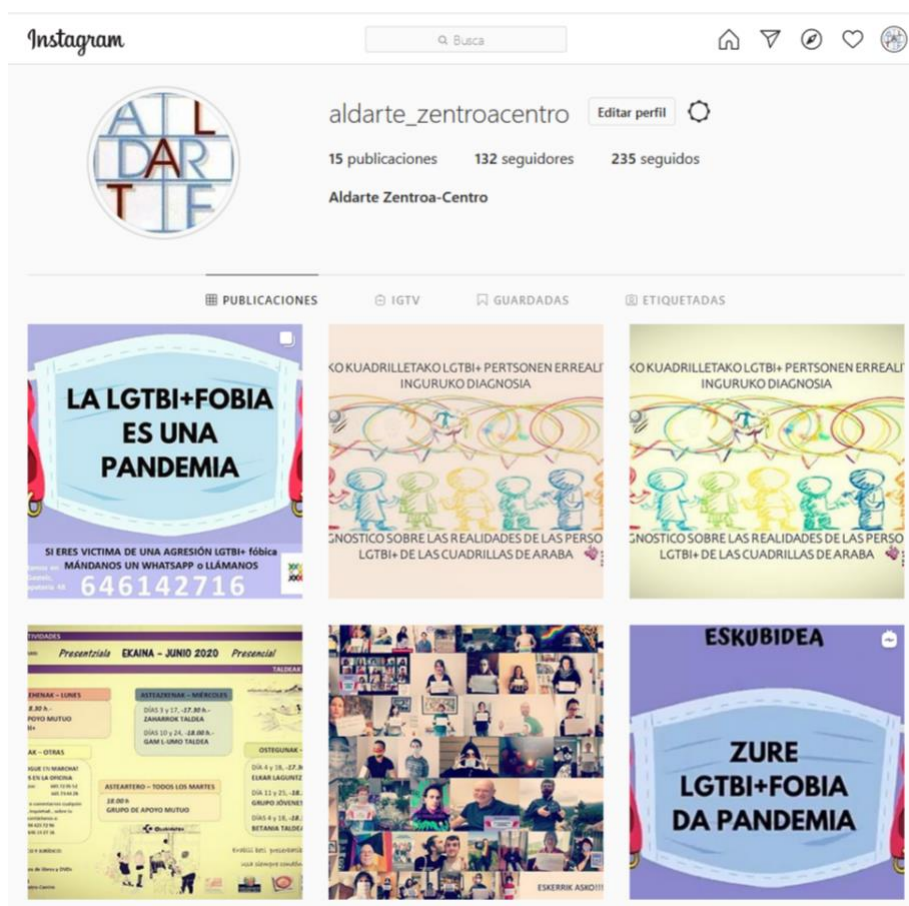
Instagram

Busca

A L
DAR
T E

aldarte_zentroacentro Editar perfil

15 publicaciones 132 seguidores 235 seguidos

Aldarte Zentroa-Centro

PUBLICACIONES IGTV GUARDADAS ETIQUETADAS

LA LGTBI+FOBIA ES UNA PANDEMIA

SI ERES VICTIMA DE UNA AGRESIÓN LGTBI+ fóbica MÁNDANOS UN WHATSAPP o LLÁMANOS

646142716

KO KUADRILLETAKO LGTBI+ PERTSONEN ERREALI INGURUKO DIAGNOSIA

GNOSTICO SOBRE LAS REALIDADES DE LAS PERSO LGTBI+ DE LAS CUADRILLAS DE ARABA

KO KUADRILLETAKO LGTBI+ PERTSONEN ERREALI INGURUKO DIAGNOSIA

GNOSTICO SOBRE LAS REALIDADES DE LAS PERSO LGTBI+ DE LAS CUADRILLAS DE ARABA

TIVIDADES

Presentziala EKAINA – JUNIO 2020 Presencial

TALDEAK

EHENAK – LUNES

8.30 h.-

APOYO MUTUO

ASTEAZKENAK – MIÉRCOLES

DÍAS 3 y 17, 17.30 h.-

ZAHARROK TALDEA

DÍAS 10 y 24, 18.00 h.-

GAM L-UMO TALDEA

NAK – OTRAS

OSTEGUNAK -

DÍAS 4 y 18, 17.3

ELKAR LAGUNTZ

ASTEARTERO – TODOS LOS MARTES

18.00 h.-

GRUPO DE APOYO MUTUO

DÍAS 11 y 25,

GRUPO JÓVENES

DÍAS 4 y 18,

BETANIA TALDEA

ESKERRIK ASKO!!!

ESKUBIDEA

ZURE LGTBI+FOBIA DA PANDEMIA